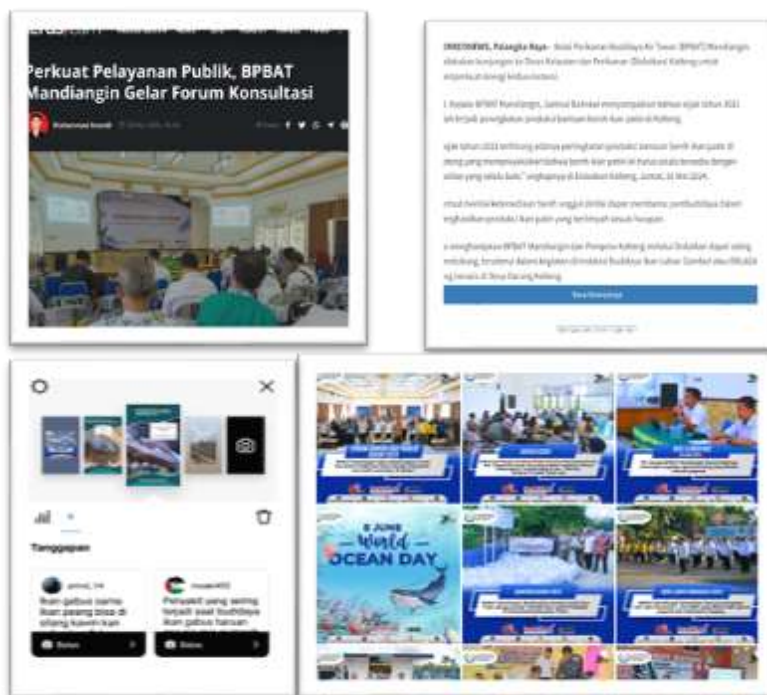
Perkuat Pelayanan Publik, BPBAT Mandiangin Gelar Forum Konsultasi

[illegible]

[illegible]

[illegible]

Tanggapan

Ikan gabus sama ikan paiang bisa di silang kawin kan

Penyakit yang sering terjadi saat budidaya ikan gabus harus

Balas

Balas

8 JUNE World OCEAN DAY